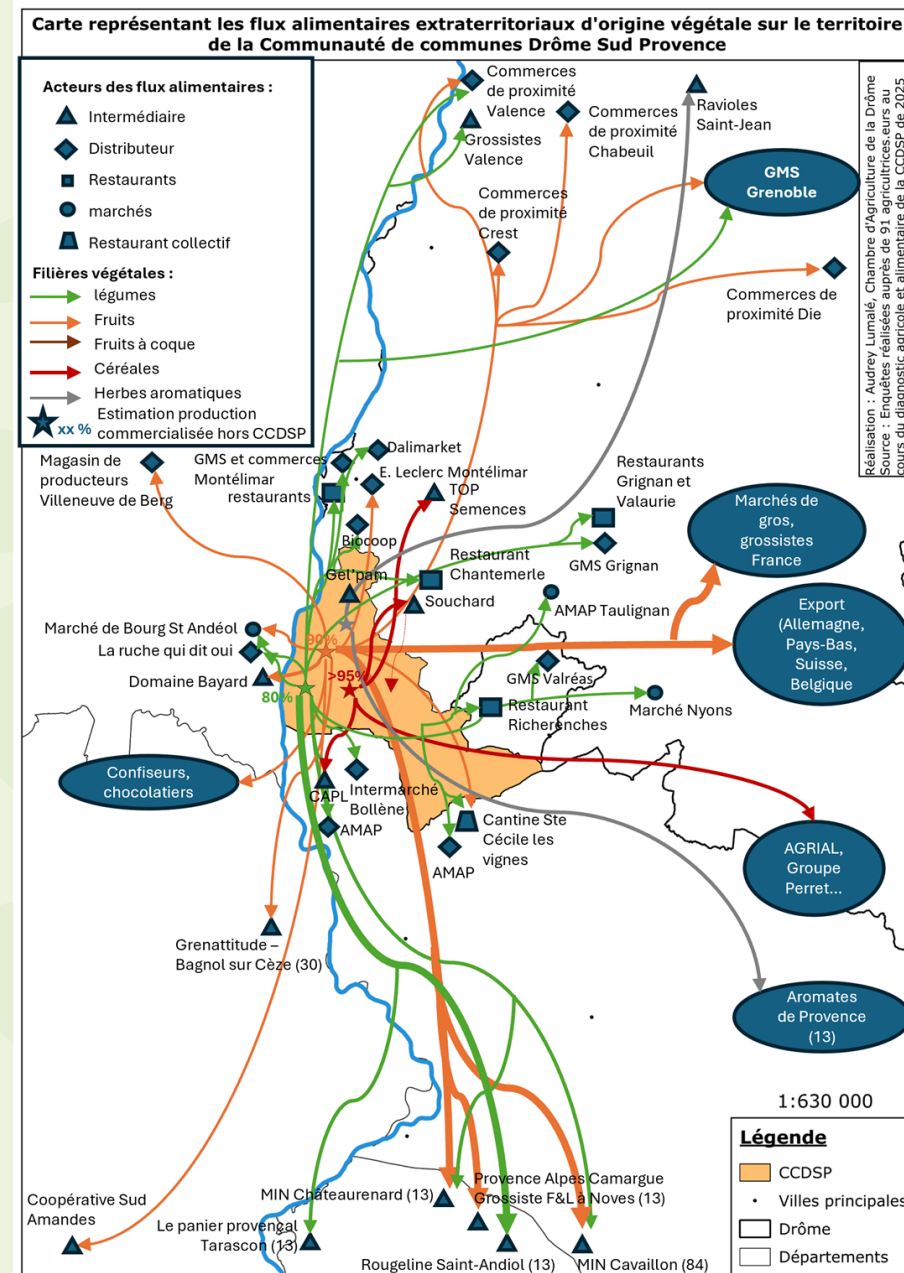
Carte représentant les flux alimentaires extraterritoriaux d'origine végétale sur le territoire de la Communauté de communes Drôme Sud Provence

Acteurs des flux alimentaires :
Intermédiaire
Distributeur
Restaurants
marchés
Restaurant collectif

Filières végétales :
légumes
Fruits
Fruits à coque
Céréales
Herbes aromatiques
xx % Estimation production commercialisée hors CCDSP

Réalisation : Audrey Lumalé, Chambre d'Agriculture de la Drôme
Source : Enquêtes réalisées auprès de 91 agricultrices.eurs au cours du diagnostic agricole et alimentaire de la CCDSP de 2025

Commerces de proximité Valence
Grossistes Valence
Commerces de proximité Chabeuil
Ravioles Saint-Jean
GMS Grenoble
Commerces de proximité Crest
Commerces de proximité Die
Dalimarket
Magasin de producteurs Villeneuve de Berg
GMS et commerces Montélimar restaurants
E. Leclerc Montélimar
TOP Semences
Restaurants Grignan et Valaurie
Marchés de gros, grossistes France
Biocoop
Restaurant Chantemerle
GMS Grignan
Gel'pam
Souchard
AMAP Taulignan
Export (Allemagne, Pays-Bas, Suisse, Belgique
Marché de Bourg St Andéol
90%
La ruche qui dit oui
>95%
GMS Valréas
Domaine Bayard
80%
Restaurant Richerenches
Marché Nyons
Confiseurs, chocolatiers
CAPL
Intermarché Bollène
AMAP
Cantine Ste Cécile les vignes
AMAP
AGRIAL, Groupe Perret...
Grenattitude – Bagnol sur Cèze (30)
Aromates de Provence (13)
1:630 000
Légende
CCDSP
Villes principales
Drôme
Départements
Provence Alpes Camargue Grossiste F&L à Noves (13)
MIN Châteaurenard (13)
Coopérative Sud Amandes
Le panier provençal Tarascon (13)
Rougeline Saint-Andiol (13)
MIN Cavaillon (84)